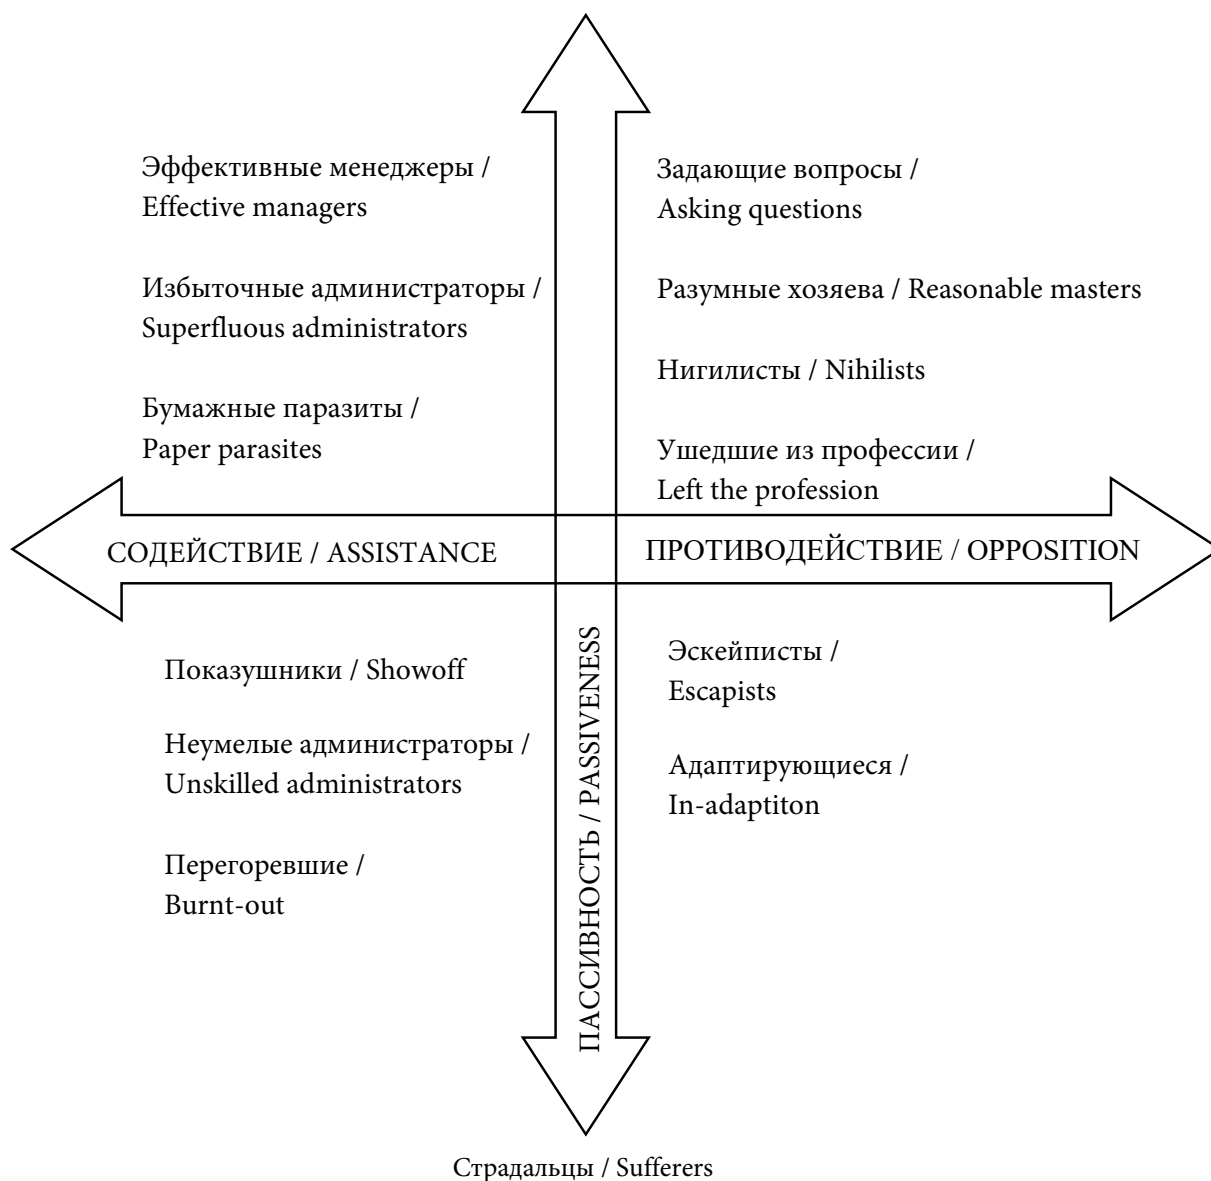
Эффективные менеджеры / Effective managers

Избыточные администраторы / Superfluous administrators

Бумажные паразиты / Paper parasites

Задающие вопросы / Asking questions

Разумные хозяева / Reasonable masters

Нигилисты / Nihilists

Ушедшие из профессии / Left the profession

СОДЕЙСТВИЕ / ASSISTANCE

ПРОТИВОДЕЙСТВИЕ / OPPOSITION

Показушники / Showoff

Неумелые администраторы / Unskilled administrators

Перегоревшие / Burnt-out

ПАССИВНОСТЬ / PASSIVENESS

Эскейписты / Escapists

Адаптирующиеся / In-adaptiton

Страдальцы / Sufferers